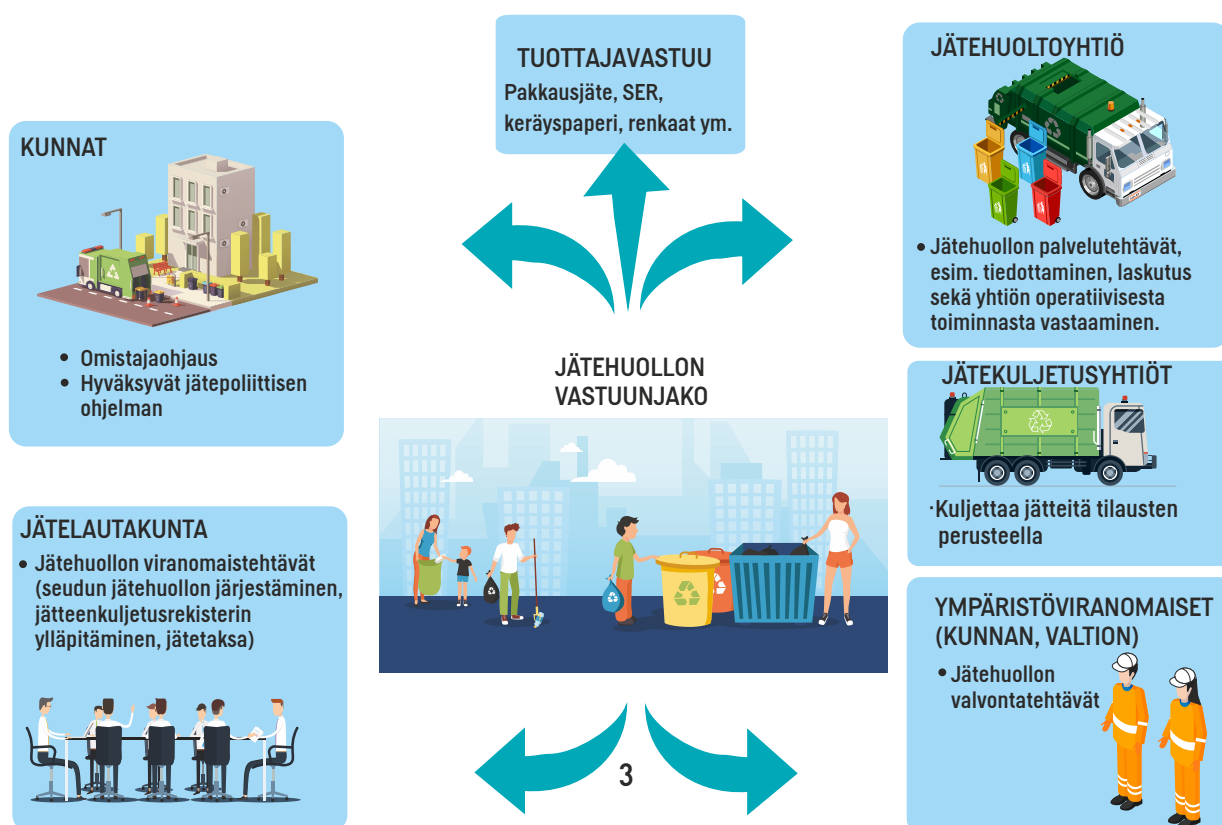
TUOTTAJAVASTUU
Pakkausjäte, SER, keräyspaperi, renkaat ym.

KUNNAT

• Omistajaohjaus
• Hyväksyvät jätepoliittisen ohjelman

JÄTEHUOLTOYHTIÖ

• Jätehuollon palvelutehtävät, esim. tiedottaminen, laskutus sekä yhtiön operatiivisesta toiminnasta vastaaminen.

JÄTEHUOLLON VASTUUNJAKO

JÄTEKULJETUSYHTIÖT

·Kuljettaa jätteitä tilausten perusteella

JÄTELAUTAKUNTA
• Jätehuollon viranomaistehtävät (seudun jätehuollon järjestäminen, jätteenkuljetusrekisterin ylläpitäminen, jätetaksa)

YMPÄRISTÖVIRANOMAISET (KUNNAN, VALTION)
• Jätehuollon valvontatehtävät

3